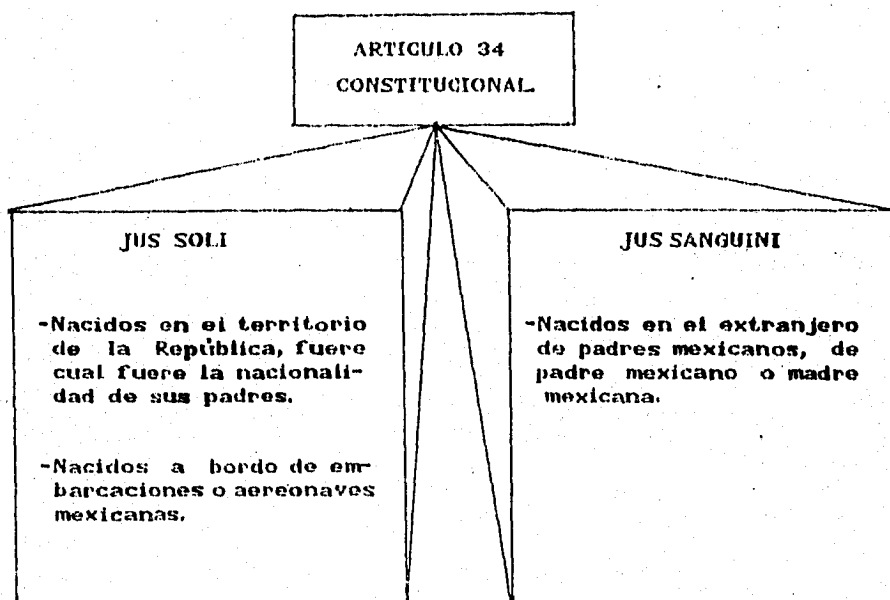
ARTICULO 34
CONSTITUCIONAL.

JUS SOLI

-Nacidos en el territorio de la República, fuere cual fuere la nacionalidad de sus padres.

-Nacidos a bordo de embarcaciones o aereonaves mexicanas.

JUS SANGUINI

-Nacidos en el extranjero de padres mexicanos, de padre mexicano o madre mexicana.